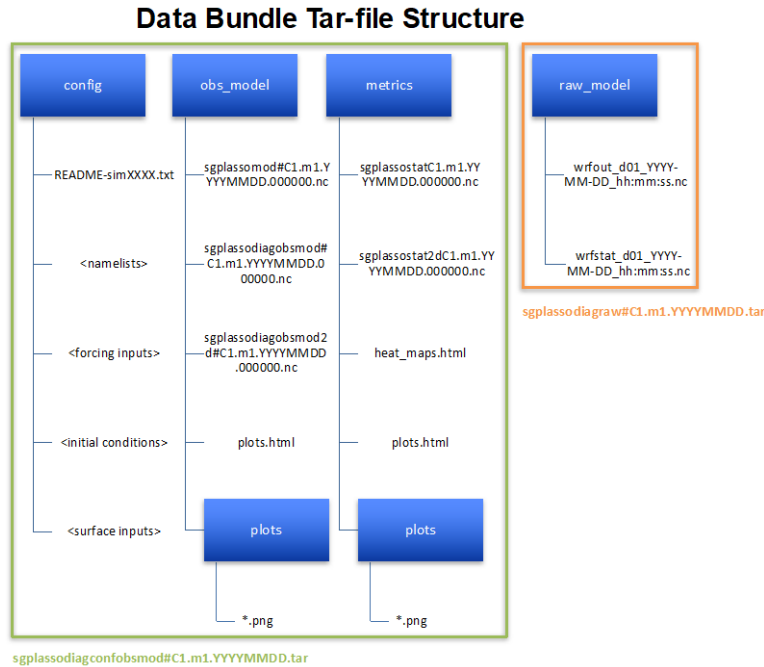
Data Bundle Tar-file Structure

config

README-simXXXX.txt

<namelists>

<forcing inputs>

<initial conditions>

<surface inputs>

obs_model

sgplassomod#C1.m1.YYYYYMMDD.000000.nc

sgplassodiagobsmod#C1.m1.YYYYMMDD.000000.nc

sgplassodiagobsmod2d#C1.m1.YYYYMMDD.000000.nc

plots.html

plots

*.png

metrics

sgplassostatC1.m1.YYYYMMDD.000000.nc

sgplassostat2dC1.m1.YYYYMMDD.000000.nc

heat_maps.html

plots.html

plots

*.png

sgplassodiagconfobsmod#C1.m1.YYYYMMDD.tar

raw_model

wrfout_d01_YYYY-MM-DD_hh:mm:ss.nc

wrfstat_d01_YYYY-MM-DD_hh:mm:ss.nc

sgplassodiagraw#C1.m1.YYYYMMDD.tar